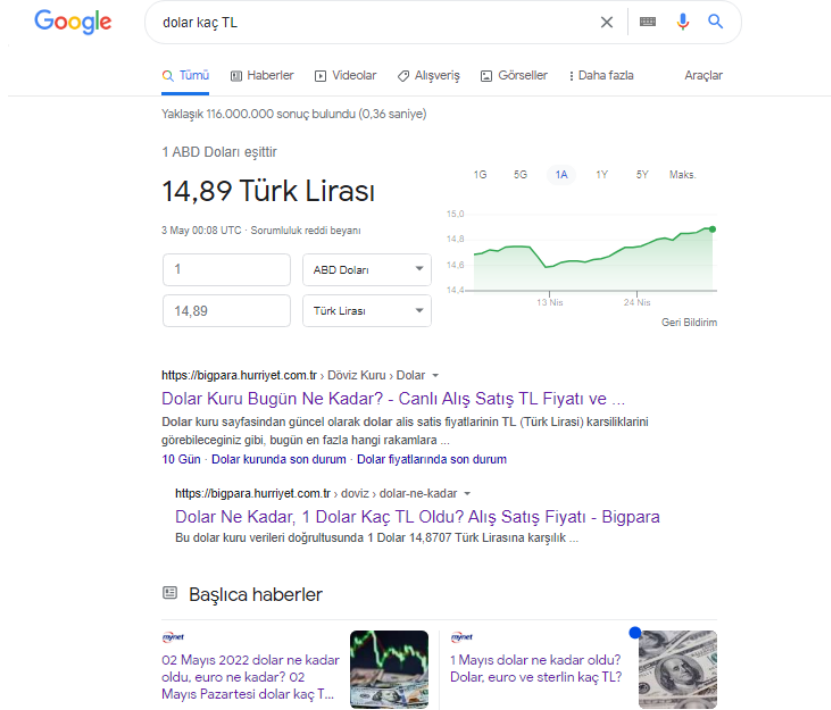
Google

dolar kaç TL

Tümü Haberler Videolar Alışveriş Görseller Daha fazla Araçlar

Yaklaşık 116.000.000 sonuç bulundu (0,36 saniye)

1 ABD Doları eşittir

14,89 Türk Lirası

3 May 00:08 UTC · Sorumluluk reddi beyanı

1G 5G 1A 1Y 5Y Maks.

15,0
14,8
14,6
14,4
13 Nis 24 Nis

1 ABD Doları

14,89 Türk Lirası

Geri Bildirim

https://bigpara.hurriyet.com.tr › Döviz Kuru › Dolar

Dolar Kuru Bugün Ne Kadar? - Canlı Alış Satış TL Fiyatı ve ...

Dolar kuru sayfasindan güncel olarak dolar alis satis fiyatlarinin TL (Türk Lirasi) karsiliklarini görebileceginiz gibi, bugün en fazla hangi rakamlara ...

10 Gün · Dolar kurunda son durum · Dolar fiyatlarında son durum

https://bigpara.hurriyet.com.tr › doviz › dolar-ne-kadar

Dolar Ne Kadar, 1 Dolar Kaç TL Oldu? Alış Satış Fiyatı - Bigpara

Bu dolar kuru verileri doğrultusunda 1 Dolar 14,8707 Türk Lirasına karşılık ...

Başlıca haberler

mynet

02 Mayıs 2022 dolar ne kadar oldu, euro ne kadar? 02 Mayıs Pazartesi dolar kaç T...

mynet

1 Mayıs dolar ne kadar oldu? Dolar, euro ve sterlin kaç TL?